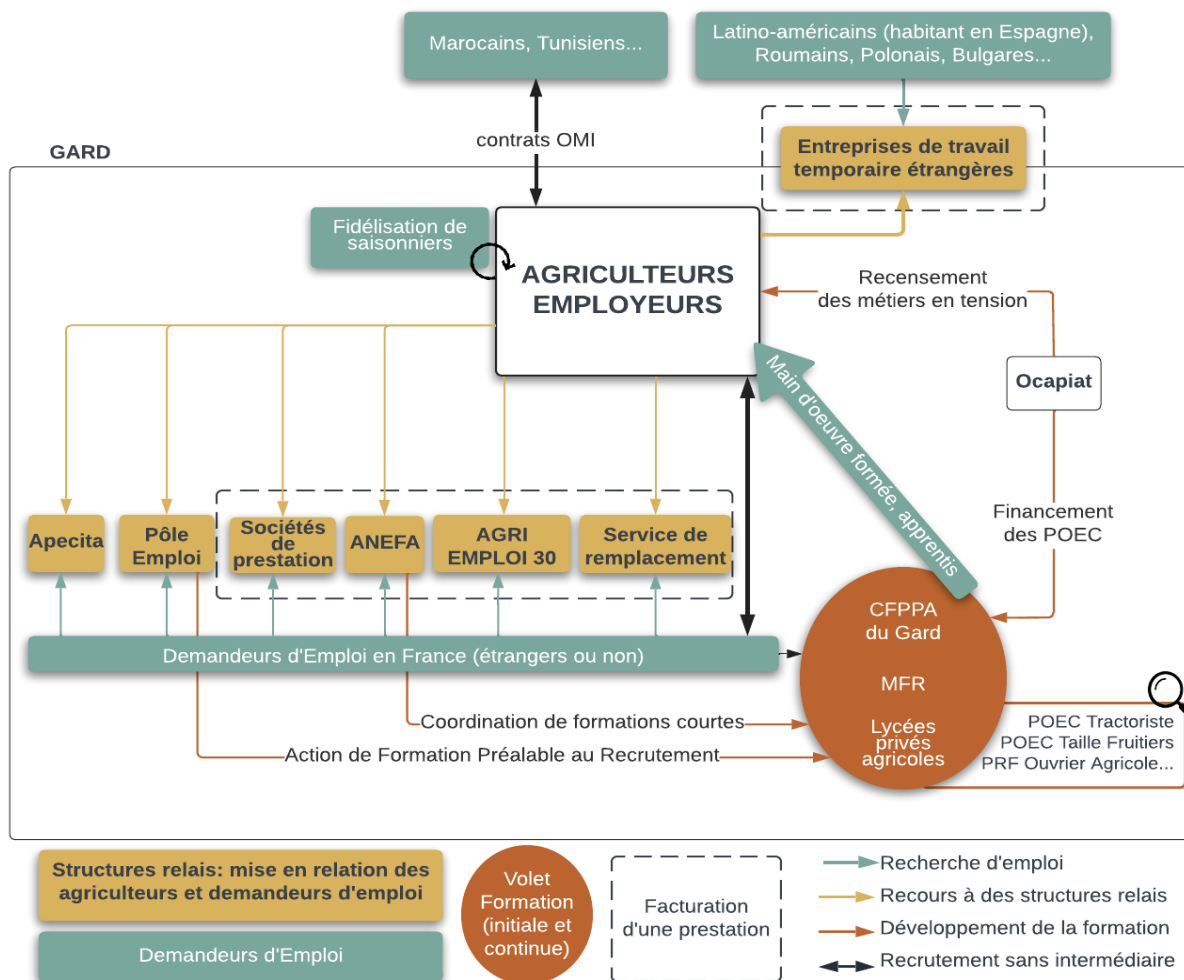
Marocains, Tunisiens...

Latino-américains (habitant en Espagne), Roumains, Polonais, Bulgares...

contrats OMI

GARD

Entreprises de travail temporaire étrangères

Fidélisation de saisonniers

AGRICULTEURS EMPLOYEURS

Recensement des métiers en tension

Ocapiat

Main d'oeuvre formée, apprentis

Financement des POEC

Apecita

Pôle Emploi

Sociétés de prestation

ANEFA

AGRI EMPLOI 30

Service de remplacement

CFPPA du Gard

MFR

Lycées privés agricoles

Demandeurs d'Emploi en France (étrangers ou non)

Coordination de formations courtes

Action de Formation Préalable au Recrutement

POEC Tractoriste
POEC Taille Fruitiers
PRF Ouvrier Agricole...

Structures relais: mise en relation des agriculteurs et demandeurs d'emploi

Demandeurs d'Emploi

Volet Formation (initiale et continue)

Facturation d'une prestation

Recherche d'emploi
Recours à des structures relais
Développement de la formation
Recrutement sans intermédiaire